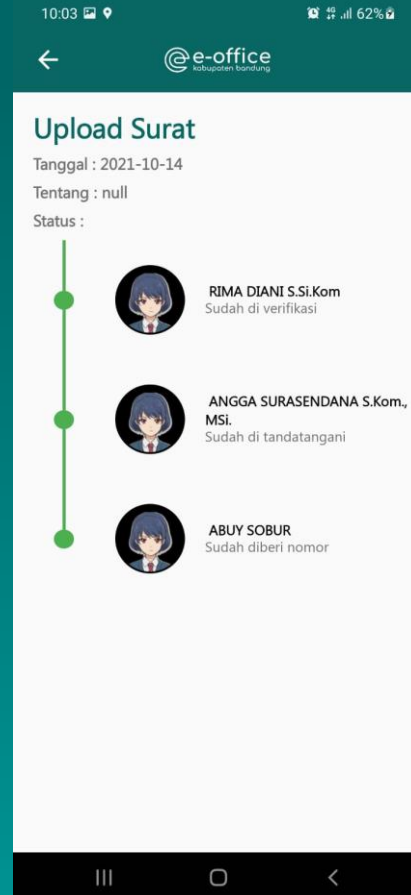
10:03 62%

e-office
kabupaten bandung

Upload Surat

Tanggal : 2021-10-14

Tentang : null

Status :

RIMA DIANI S.Si.Kom
Sudah di verifikasi

ANGGA SURASENDANA S.Kom., MSi.
Sudah di tandatangani

ABUY SOBUR
Sudah diberi nomor